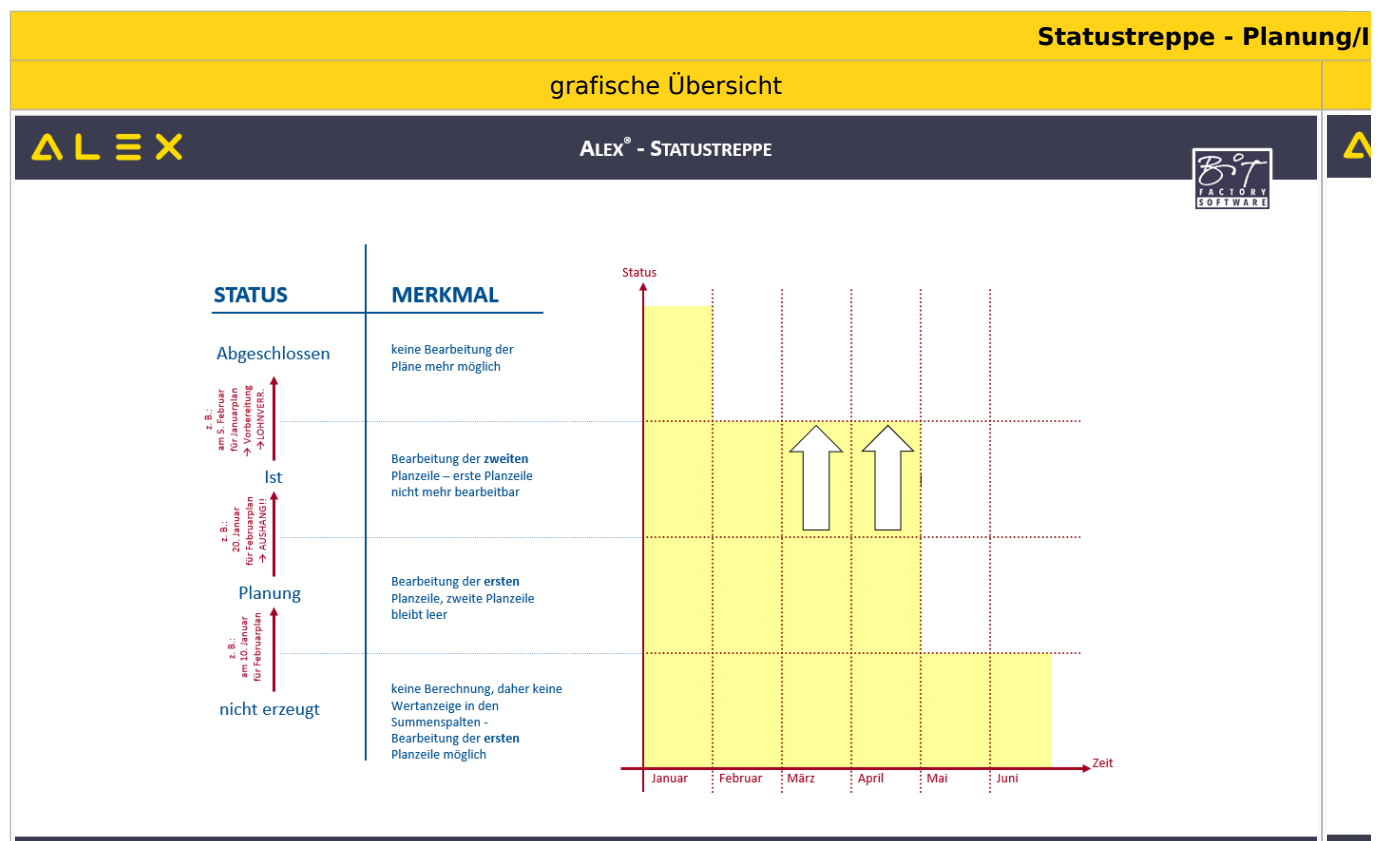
Statustreppe - Planung/I

grafische Übersicht

ALEX

ALEX® - STATUSTREPPE

BIT FACTORY SOFTWARE

STATUS

MERKMAL

Abgeschlossen

keine Bearbeitung der Pläne mehr möglich

z. B.: am 5. Februar für Januarplan → Vorbereitung → LOHNVERR.

Ist

Bearbeitung der **zweiten** Planzeile – erste Planzeile nicht mehr bearbeitbar

z. B.: 20. Januar für Februarplan → AUSHANG!

Planung

Bearbeitung der **ersten** Planzeile, zweite Planzeile bleibt leer

z. B.: am 10. Januar für Februarplan

nicht erzeugt

keine Berechnung, daher keine Wertanzeige in den Summenspalten - Bearbeitung der **ersten** Planzeile möglich

Status

Zeit

Januar Februar März April Mai Juni